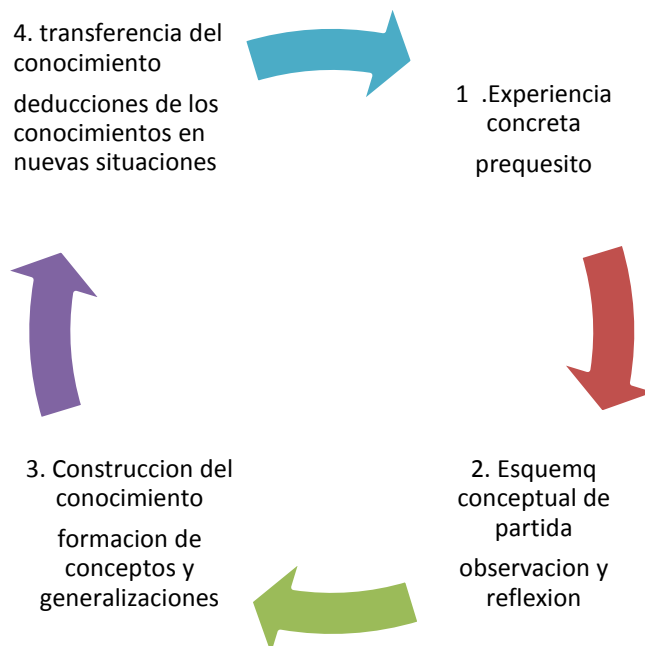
1 .Experiencia concreta

prequesito

2. Esquemq conceptual de partida

observacion y reflexion

3. Construccion del conocimiento

formacion de conceptos y generalizaciones

4. transferencia del conocimiento

deducciones de los conocimientos en nuevas situaciones